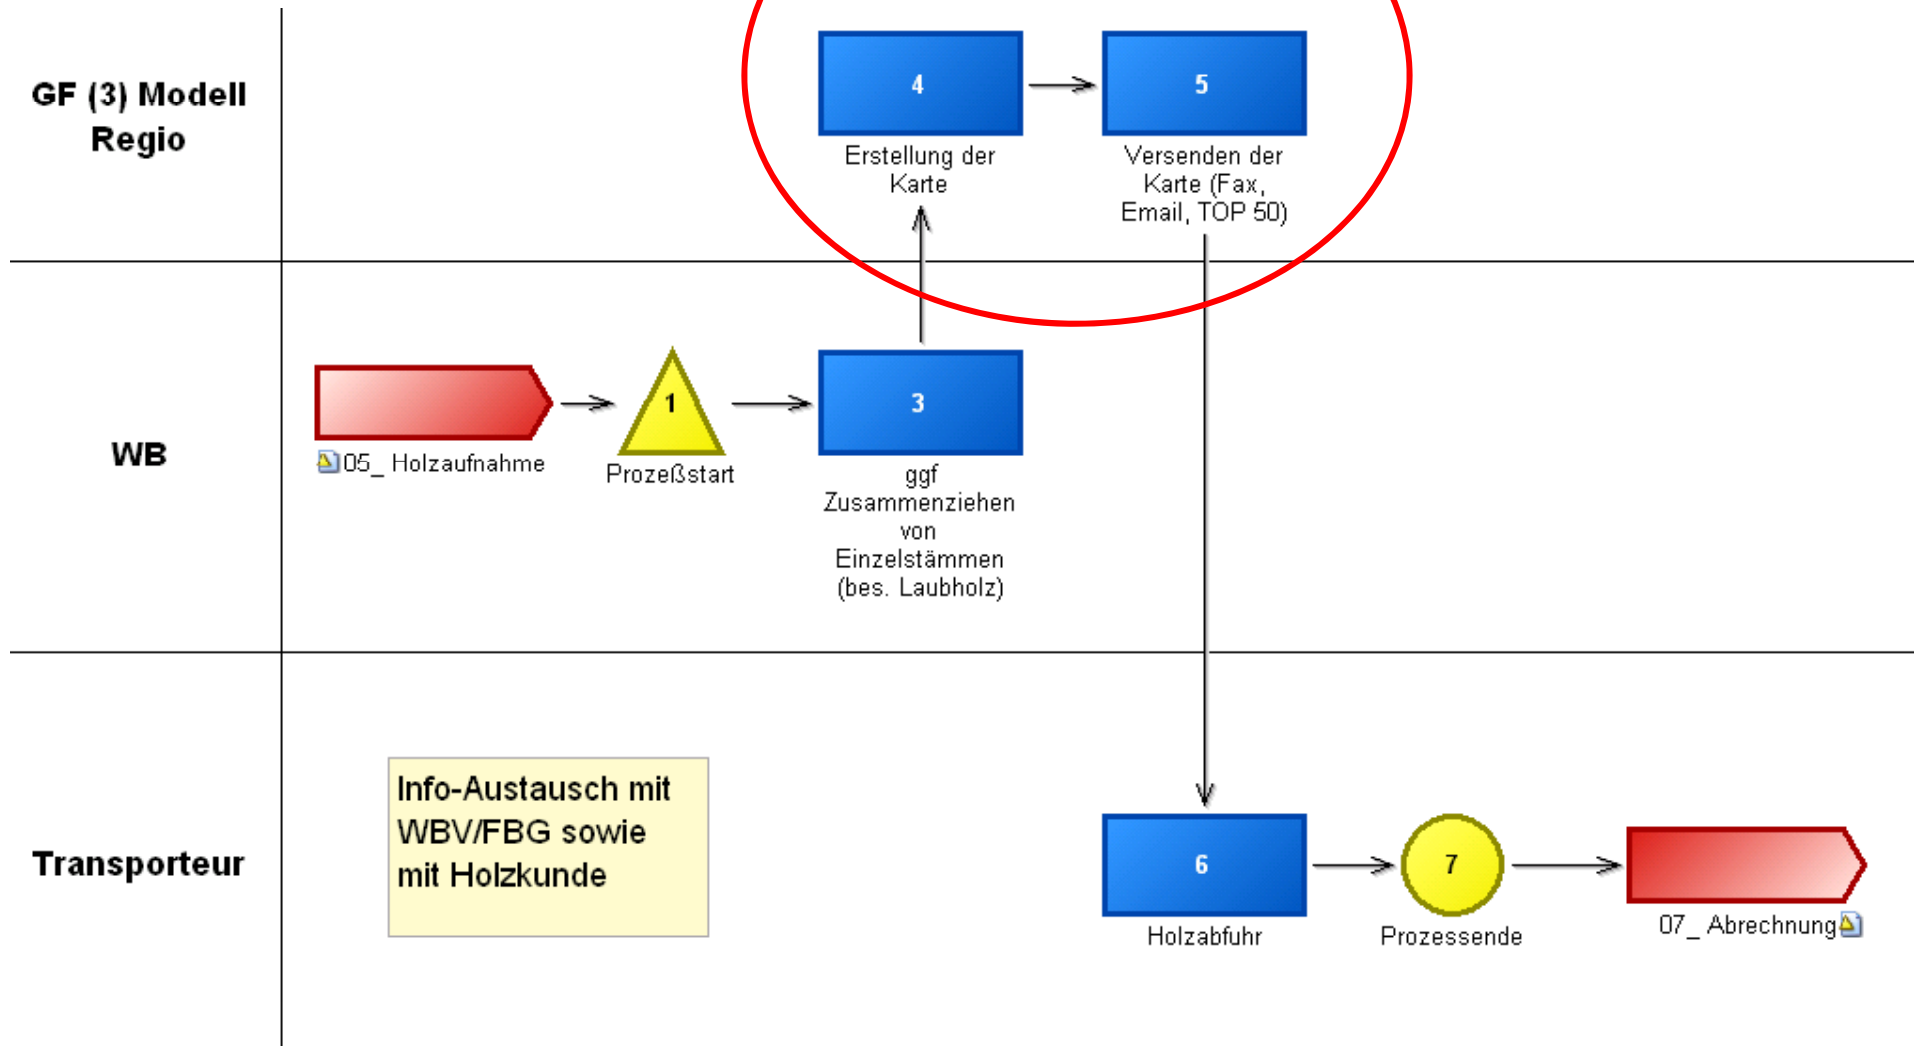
GF (3) Modell Regio

4
Erstellung der Karte

5
Versenden der Karte (Fax, Email, TOP 50)

WB

05_ Holzaufnahme

1
Prozeßstart

3
ggf Zusammenziehen von Einzelstämmen (bes. Laubholz)

Transporteur

Info-Austausch mit WBV/FBG sowie mit Holzkunde

6
Holzabfuhr

7
Prozessende

07_ Abrechnung